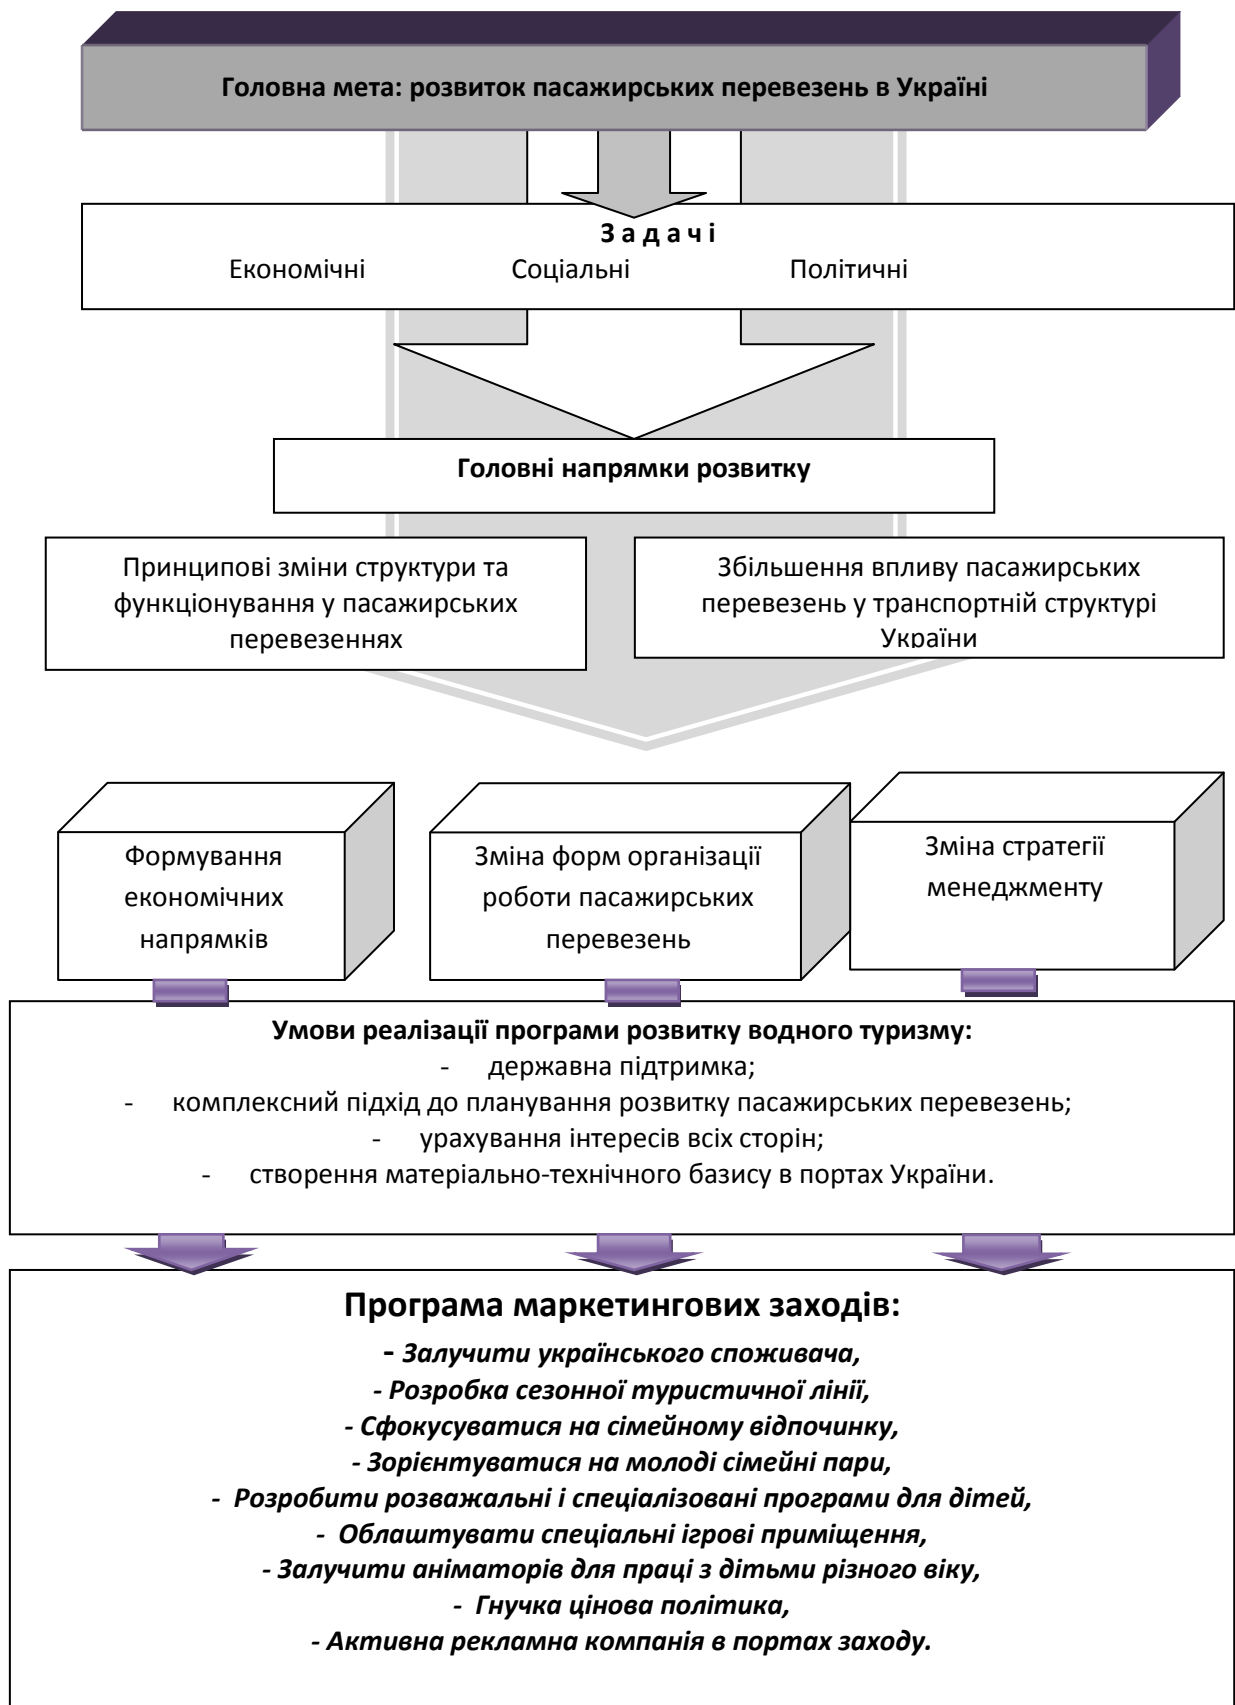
Головна мета: розвиток пасажирських перевезень в Україні

З а д а ч і
Економічні
Соціальні
Політичні

Головні напрямки розвитку

Принципові зміни структури та функціонування у пасажирських перевезеннях

Збільшення впливу пасажирських перевезень у транспортній структурі України

Формування економічних напрямків

Зміна форм організації роботи пасажирських перевезень

Зміна стратегії менеджменту

Умови реалізації програми розвитку водного туризму:
- державна підтримка;
- комплексний підхід до планування розвитку пасажирських перевезень;
- урахування інтересів всіх сторін;
- створення матеріально-технічного базису в портах України.

Програма маркетингових заходів:
- Залучити українського споживача,
- Розробка сезонної туристичної лінії,
- Сфокусуватися на сімейному відпочинку,
- Зорієнтуватися на молоді сімейні пари,
- Розробити розважальні і спеціалізовані програми для дітей,
- Облаштувати спеціальні ігрові приміщення,
- Залучити аніматорів для праці з дітьми різного віку,
- Гнучка цінова політика,
- Активна рекламна компанія в портах заходу.